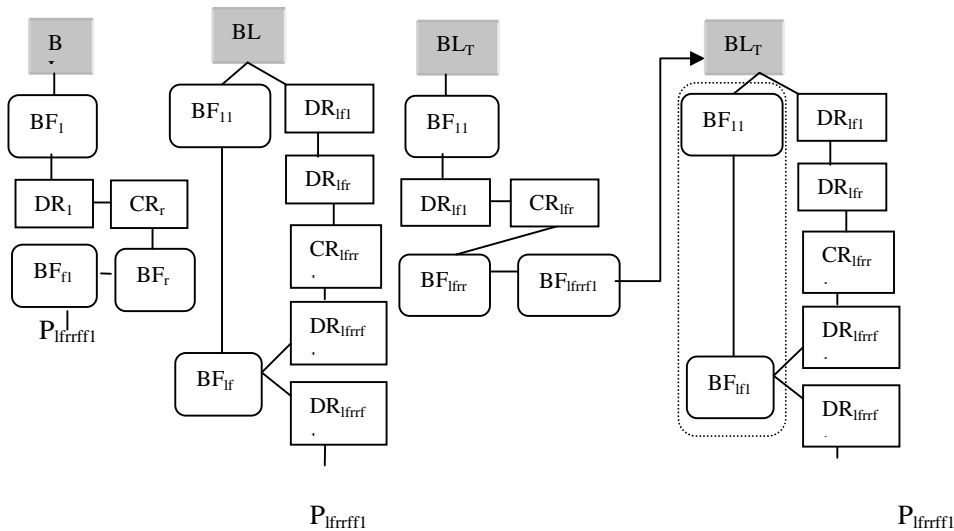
B

$BF_1$

$DR_1$ $CR_r$

$BF_{f1}$ $BF_r$

$P_{lfrrff1}$

BL

$BF_{11}$ $DR_{lf1}$

$DR_{lfr}$

$CR_{lfrr}$

$DR_{lfrrf}$

$BF_{lf}$ $DR_{lfrrf}$

$P_{lfrrff1}$

$BL_T$

$BF_{11}$

$DR_{lf1}$ $CR_{lfr}$

$BF_{lfrr}$ $BF_{lfrrf1}$

$BL_T$

$BF_{11}$ $DR_{lf1}$

$DR_{lfr}$

$CR_{lfrr}$

$DR_{lfrrf}$

$BF_{lf1}$ $DR_{lfrrf}$

$P_{lfrrff1}$